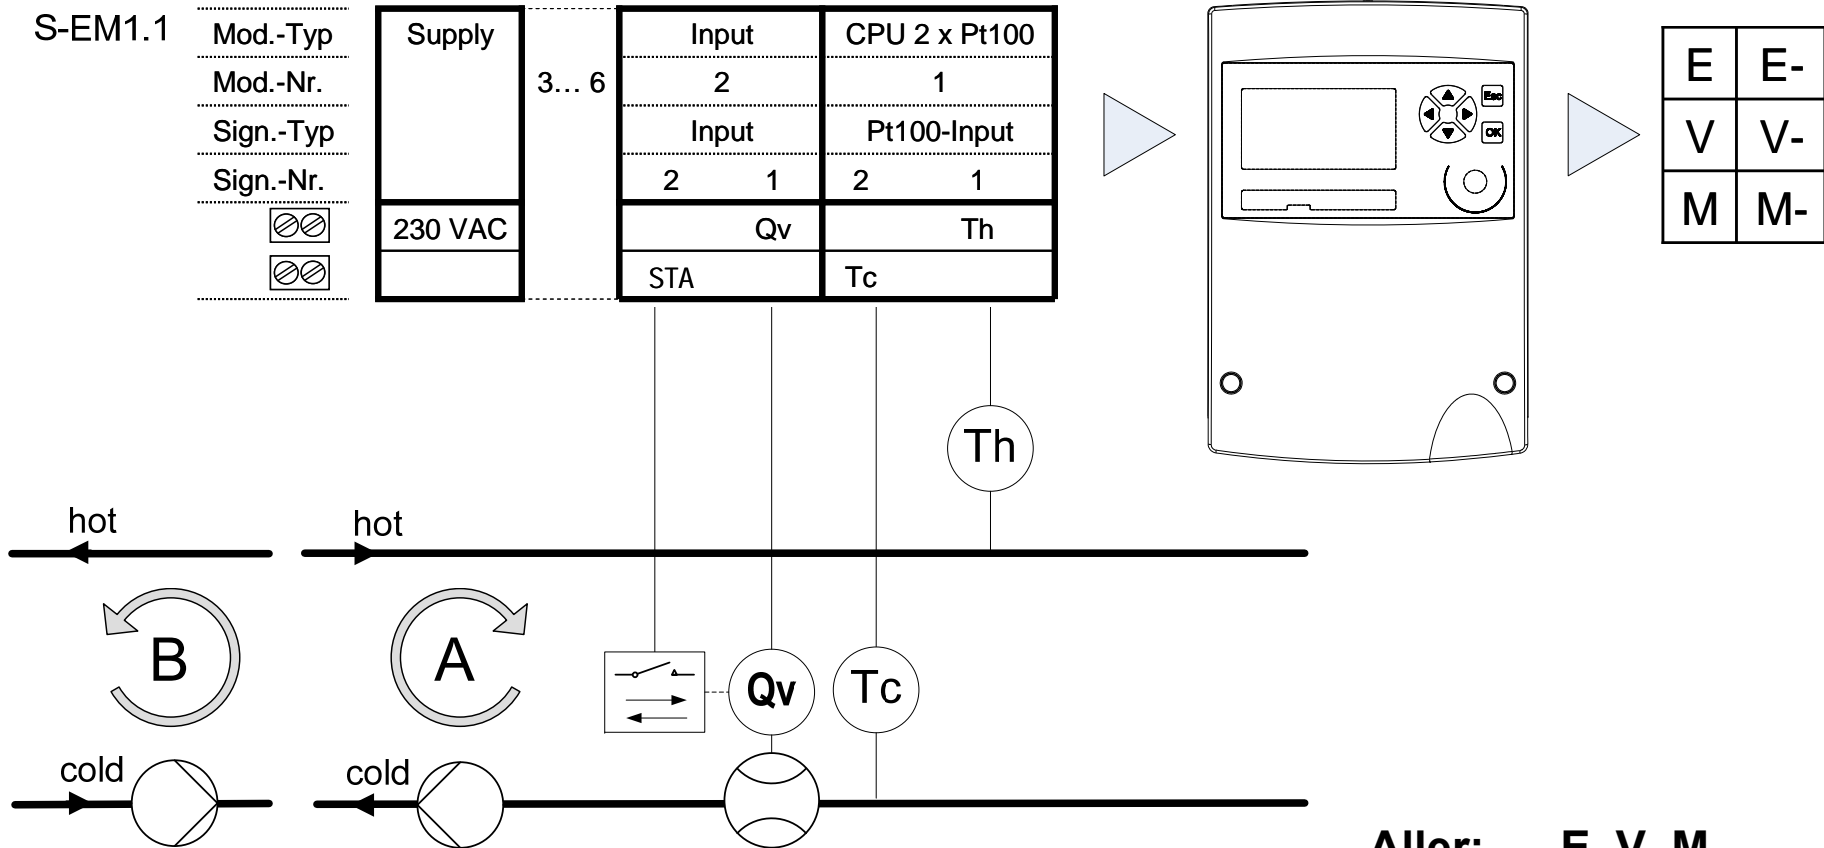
S-EM1.1

| Mod.-Typ | Supply | 3… 6 | Input | | CPU 2 x Pt100 | |
|---|---|---|---|---|---|---|
| Mod.-Nr. | | | 2 | | 1 | |
| Sign.-Typ | | | Input | | Pt100-Input | |
| Sign.-Nr. | | | 2 | 1 | 2 | 1 |
| | 230 VAC | | | Qv | | Th |
| | | | STA | | Tc | |

Esc
OK

| E | E- |
|---|---|
| V | V- |
| M | M- |

Th

hot
hot

B
A

Qv
Tc

cold
cold

Aller: E, V, M